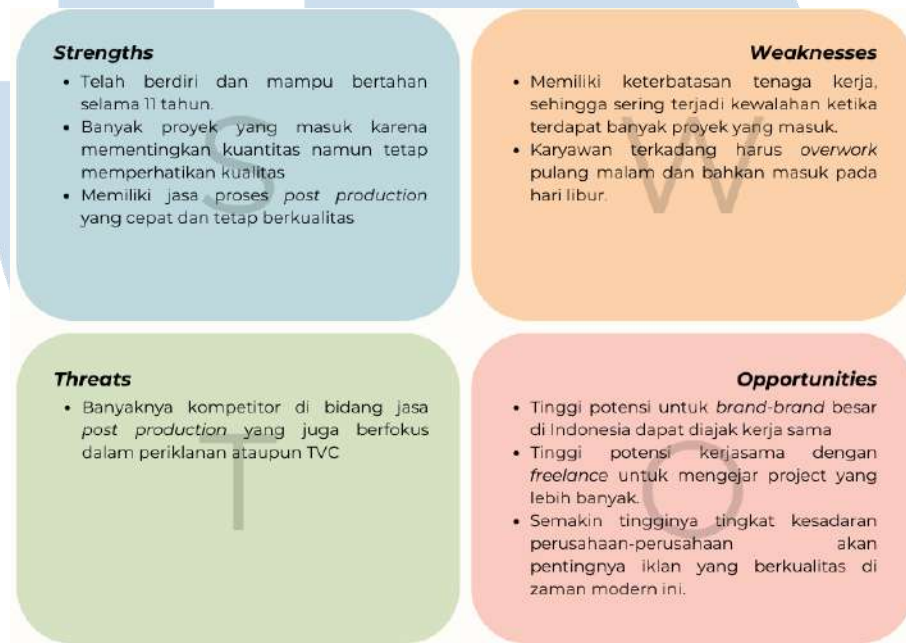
**Strengths**

- Telah berdiri dan mampu bertahan selama 11 tahun.
- Banyak proyek yang masuk karena mementingkan kuantitas namun tetap memperhatikan kualitas
- Memiliki jasa proses *post production* yang cepat dan tetap berkualitas

S

**Weaknesses**

- Memiliki keterbatasan tenaga kerja, sehingga sering terjadi kewalahan ketika terdapat banyak proyek yang masuk.
- Karyawan terkadang harus *overwork* pulang malam dan bahkan masuk pada hari libur.

W

**Threats**

- Banyaknya kompetitor di bidang jasa *post production* yang juga berfokus dalam periklanan ataupun TVC

T

**Opportunities**

- Tinggi potensi untuk *brand-brand* besar di Indonesia dapat diajak kerja sama
- Tinggi potensi kerjasama dengan *freelance* untuk mengejar project yang lebih banyak.
- Semakin tingginya tingkat kesadaran perusahaan-perusahaan akan pentingnya iklan yang berkualitas di zaman modern ini.

O